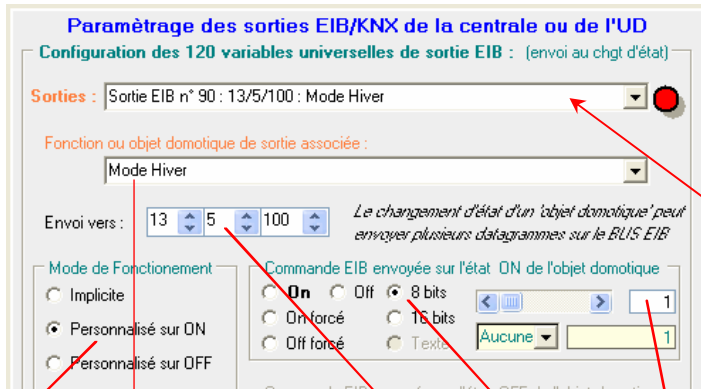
Paramètrage des sorties EIB/KNX de la centrale ou de l'UD

Configuration des 120 variables universelles de sortie EIB : (envoi au chgt d'état)

Sorties : Sortie EIB n° 90 : 13/5/100 : Mode Hiver

Fonction ou objet domotique de sortie associée :

Mode Hiver

Envoi vers : 13 5 100

Le changement d'état d'un 'objet domotique' peut envoyer plusieurs datagrammes sur le BUS EIB

Mode de Fonctionement

Implicite

Personnalisé sur ON

Personnalisé sur OFF

Commande EIB envoyée sur l'état ON de l'objet domotique

On

Off

8 bits

On forcé

16 bits

Off forcé

Texte

1

Aucune

1